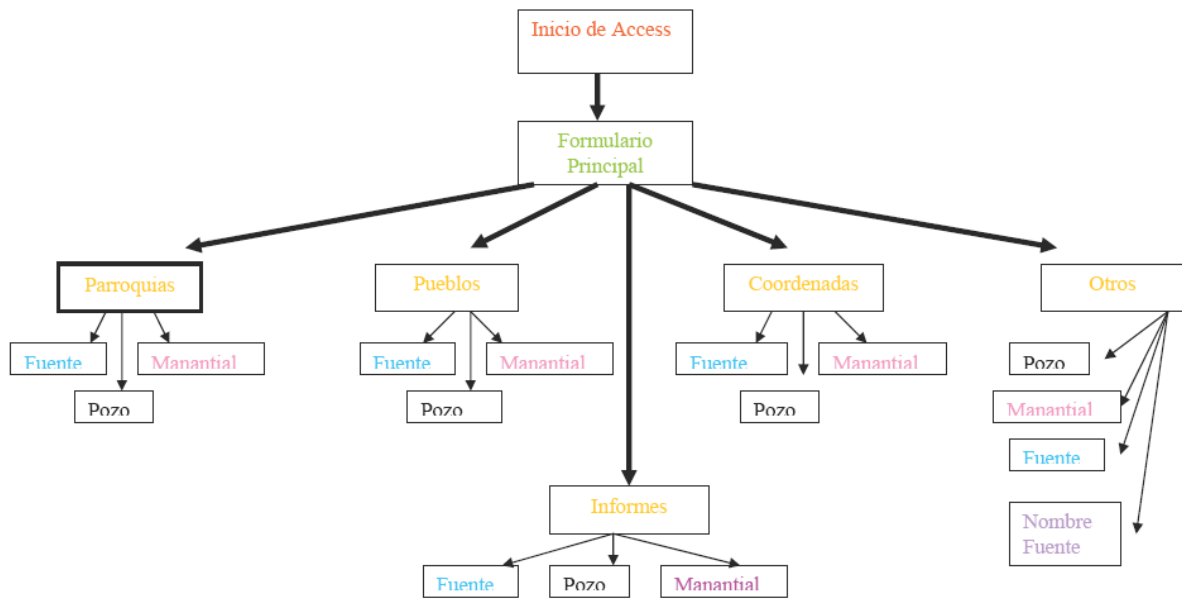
Inicio de Access

Formulario Principal

Parroquias

Fuente

Manantial

Pozo

Pueblos

Fuente

Manantial

Pozo

Coordenadas

Fuente

Manantial

Pozo

Otros

Pozo

Manantial

Fuente

Nombre Fuente

Informes

Fuente

Pozo

Manantial